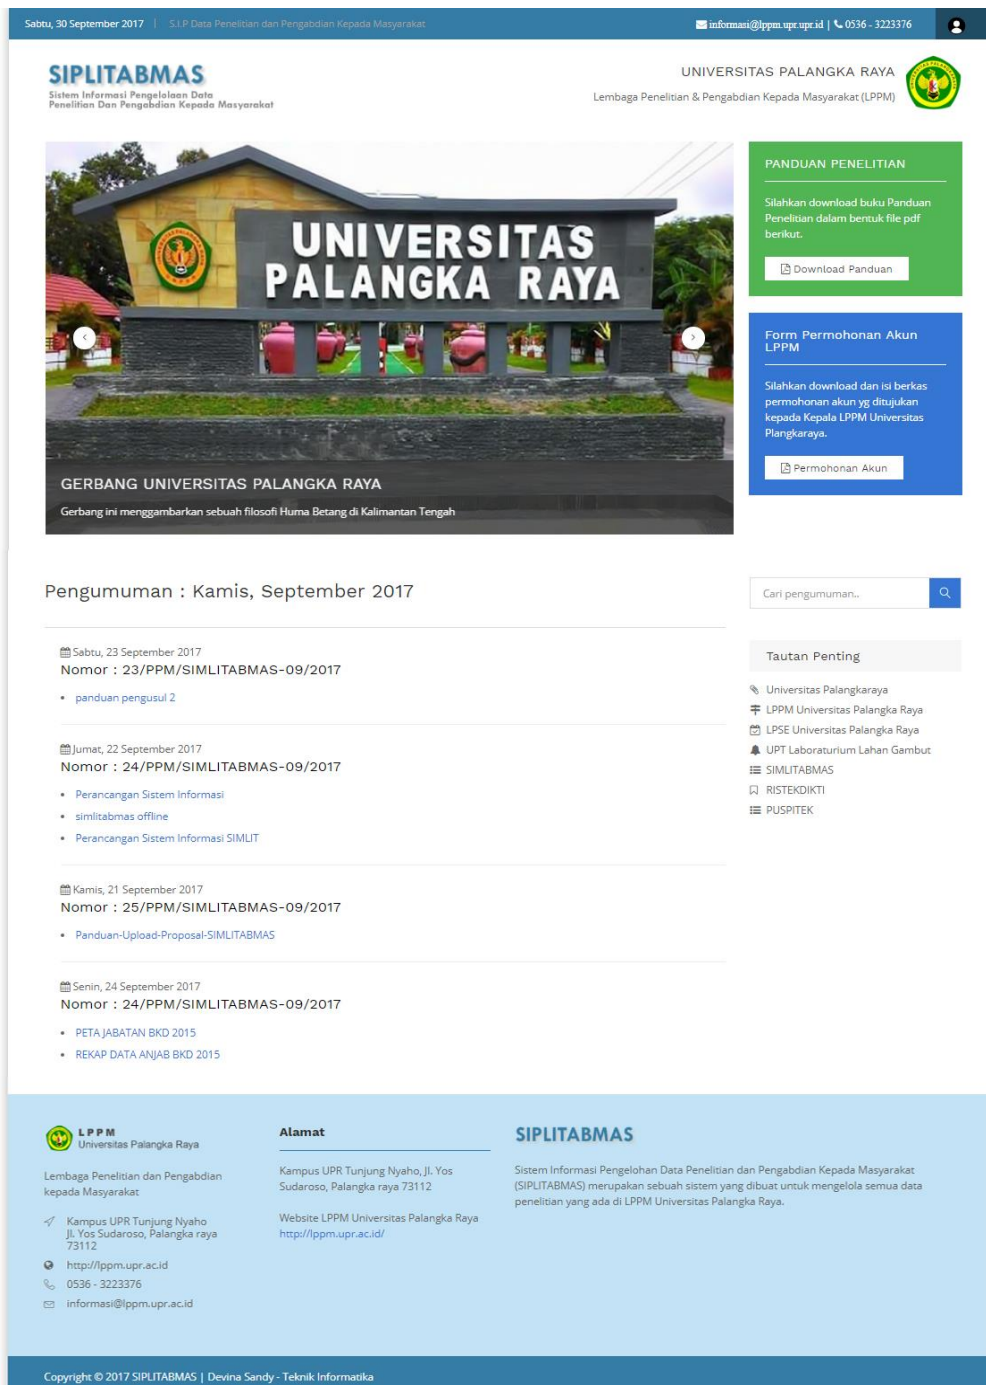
Sabtu, 30 September 2017 | S.I.P Data Penelitian dan Pengabdian Kepada Masyarakat

informasi@lppm.upr.upr.id | 0536 - 3223376

SIPLITABMAS
Sistem Informasi Pengelolaan Data Penelitian Dan Pengabdian Kepada Masyarakat

UNIVERSITAS PALANGKA RAYA
Lembaga Penelitian & Pengabdian Kepada Masyarakat (LPPM)

UNIVERSITAS PALANGKA RAYA

GERBANG UNIVERSITAS PALANGKA RAYA
Gerbang ini menggambarkan sebuah filosofi Huma Betang di Kalimantan Tengah

PANDUAN PENELITIAN

Silahkan download buku Panduan Penelitian dalam bentuk file pdf berikut.

Download Panduan

Form Permohonan Akun LPPM

Silahkan download dan isi berkas permohonan akun yg ditujukan kepada Kepala LPPM Universitas Plangkaraya.

Permohonan Akun

Pengumuman : Kamis, September 2017

Sabtu, 23 September 2017
Nomor : 23/PPM/SIMLITABMAS-09/2017
• panduan pengusul 2

Jumat, 22 September 2017
Nomor : 24/PPM/SIMLITABMAS-09/2017
• Perancangan Sistem Informasi
• simlitabmas offline
• Perancangan Sistem Informasi SIMLIT

Kamis, 21 September 2017
Nomor : 25/PPM/SIMLITABMAS-09/2017
• Panduan-Upload-Proposal-SIMLITABMAS

Senin, 24 September 2017
Nomor : 24/PPM/SIMLITABMAS-09/2017
• PETA JABATAN BKD 2015
• REKAP DATA ANJAB BKD 2015

Cari pengumuman..

Tautan Penting
Universitas Palangkaraya
LPPM Universitas Palangka Raya
LPSE Universitas Palangka Raya
UPT Laboraturium Lahan Gambut
SIMLITABMAS
RISTEKDIKTI
PUSPITEK

LPPM
Universitas Palangka Raya

Lembaga Penelitian dan Pengabdian kepada Masyarakat

Kampus UPR Tunjung Nyaho Jl. Yos Sudaroso, Palangka raya 73112
http://lppm.upr.ac.id
0536 - 3223376
informasi@lppm.upr.ac.id

Alamat

Kampus UPR Tunjung Nyaho, Jl. Yos Sudaroso, Palangka raya 73112

Website LPPM Universitas Palangka Raya
http://lppm.upr.ac.id/

SIPLITABMAS

Sistem Informasi Pengelohan Data Penelitian dan Pengabdian Kepada Masyarakat (SIPLITABMAS) merupakan sebuah sistem yang dibuat untuk mengelola semua data penelitian yang ada di LPPM Universitas Palangka Raya.

Copyright © 2017 SIPLITABMAS | Devina Sandy - Teknik Informatika